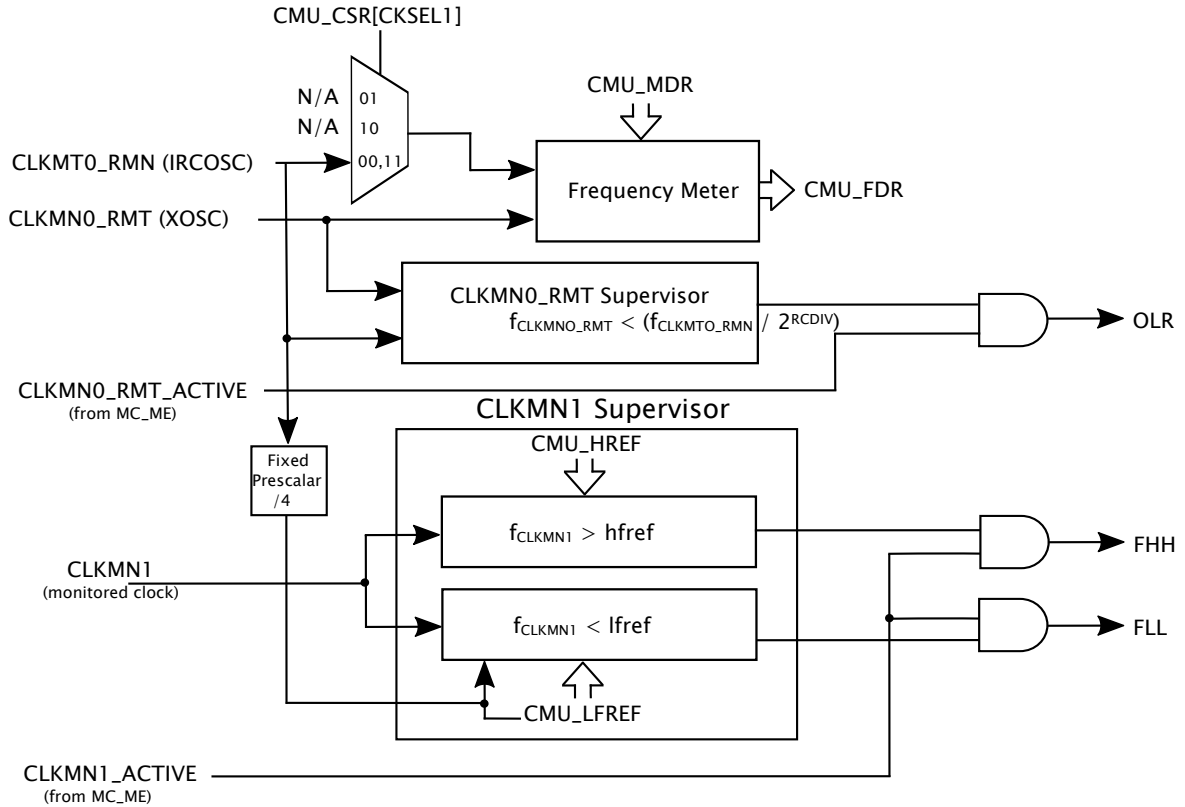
CMU_CSR[CKSEL1]

N/A 01
N/A 10
00,11

CMU_MDR

CLKMT0_RMN (IRCOSC)

Frequency Meter

CMU_FDR

CLKMN0_RMT (XOSC)

CLKMN0_RMT Supervisor
$f_{CLKMNO\_RMT} < (f_{CLKMTO\_RMN} / 2^{RCDIV})$

OLR

CLKMN0_RMT_ACTIVE
(from MC_ME)

CLKMN1 Supervisor

CMU_HREF

Fixed Prescalar /4

$f_{CLKMN1} >$ hfref

FHH

CLKMN1
(monitored clock)

$f_{CLKMN1} <$ lfref

FLL

CMU_LFREF

CLKMN1_ACTIVE
(from MC_ME)